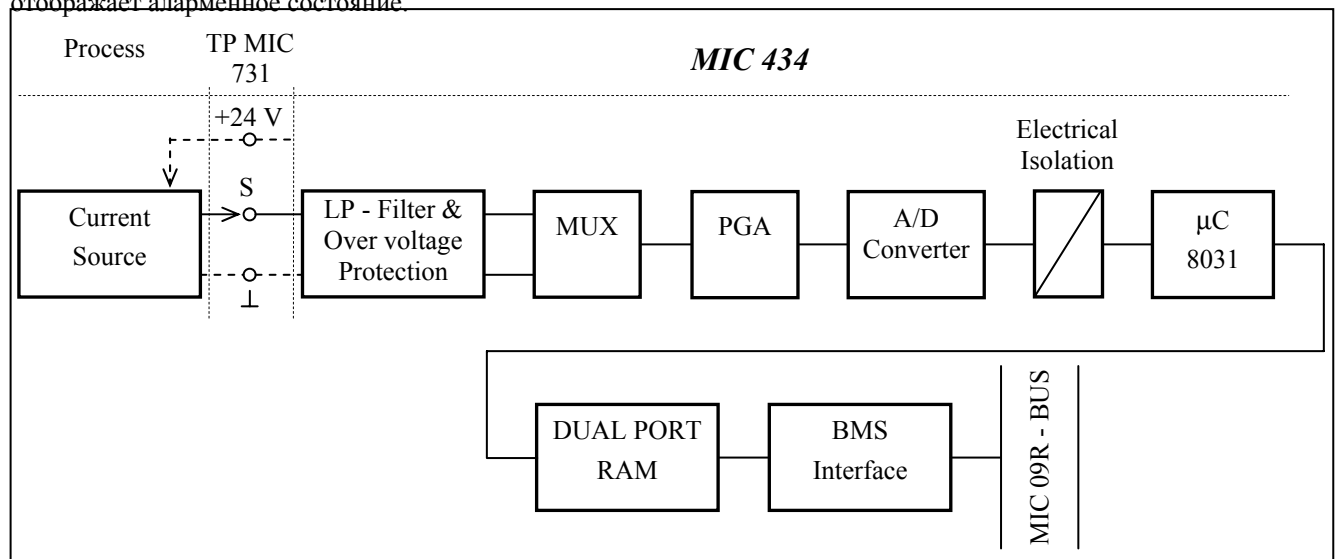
отображает алармeнное состояние.

Process

TP MIC 731

MIC 434

+24 V

S

⊥

Current Source

LP - Filter & Over voltage Protection

MUX

PGA

A/D Converter

Electrical Isolation

μC 8031

DUAL PORT RAM

BMS Interface

MIC 09R - BUS